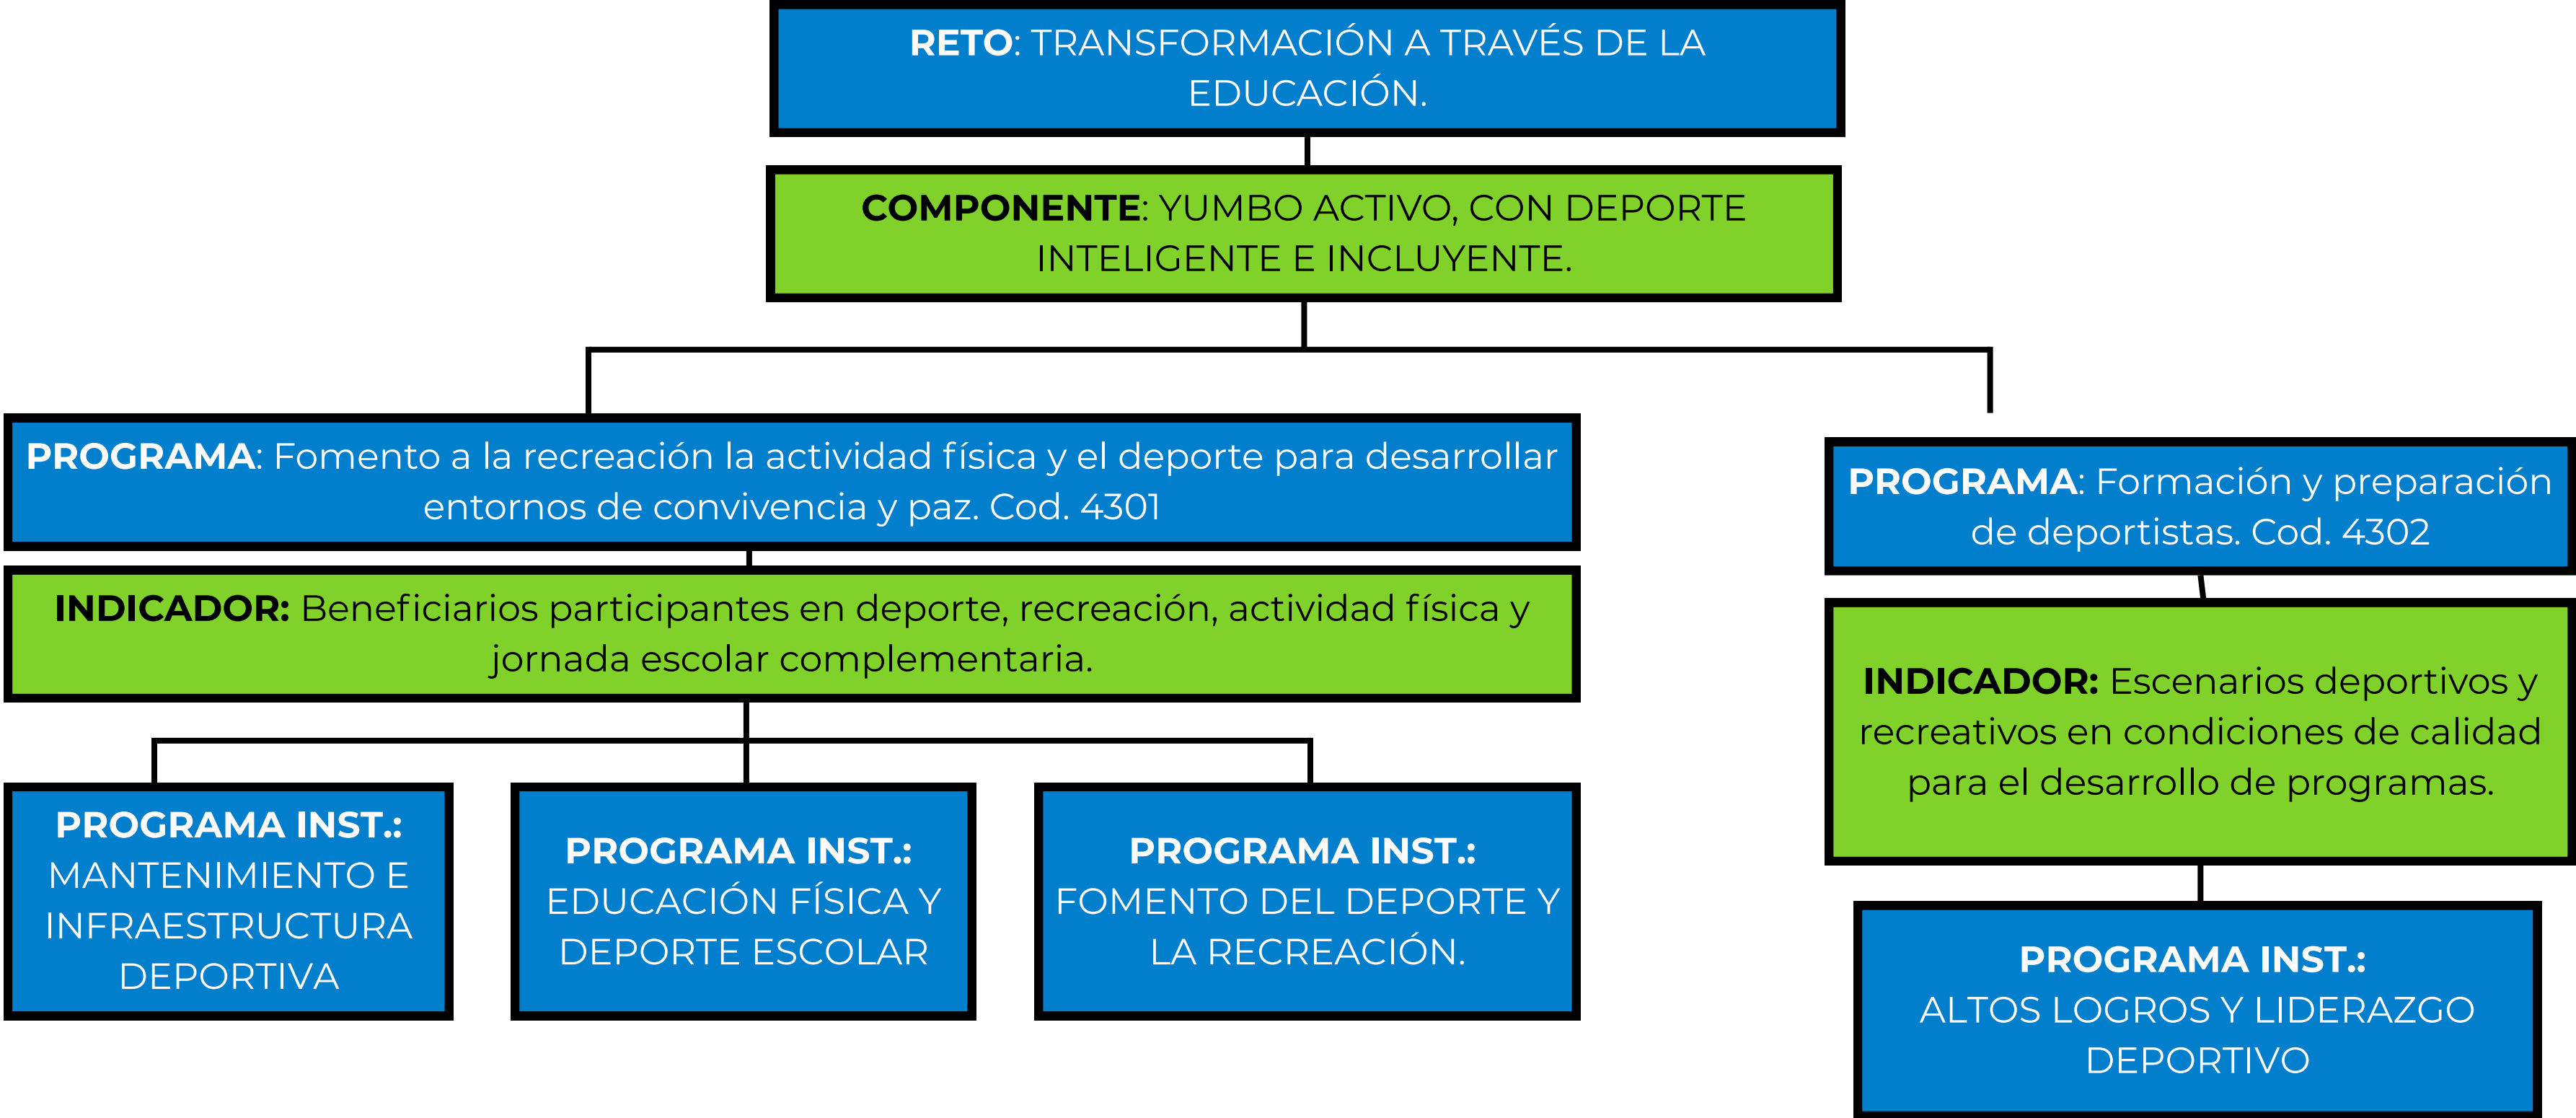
RETO: TRANSFORMACIÓN A TRAVÉS DE LA EDUCACIÓN.

COMPONENTE: YUMBO ACTIVO, CON DEPORTE INTELIGENTE E INCLUYENTE.

PROGRAMA: Fomento a la recreación la actividad física y el deporte para desarrollar entornos de convivencia y paz. Cod. 4301

INDICADOR: Beneficiarios participantes en deporte, recreación, actividad física y jornada escolar complementaria.

PROGRAMA INST.: MANTENIMIENTO E INFRAESTRUCTURA DEPORTIVA

PROGRAMA INST.: EDUCACIÓN FÍSICA Y DEPORTE ESCOLAR

PROGRAMA INST.: FOMENTO DEL DEPORTE Y LA RECREACIÓN.

PROGRAMA: Formación y preparación de deportistas. Cod. 4302

INDICADOR: Escenarios deportivos y recreativos en condiciones de calidad para el desarrollo de programas.

PROGRAMA INST.: ALTOS LOGROS Y LIDERAZGO DEPORTIVO